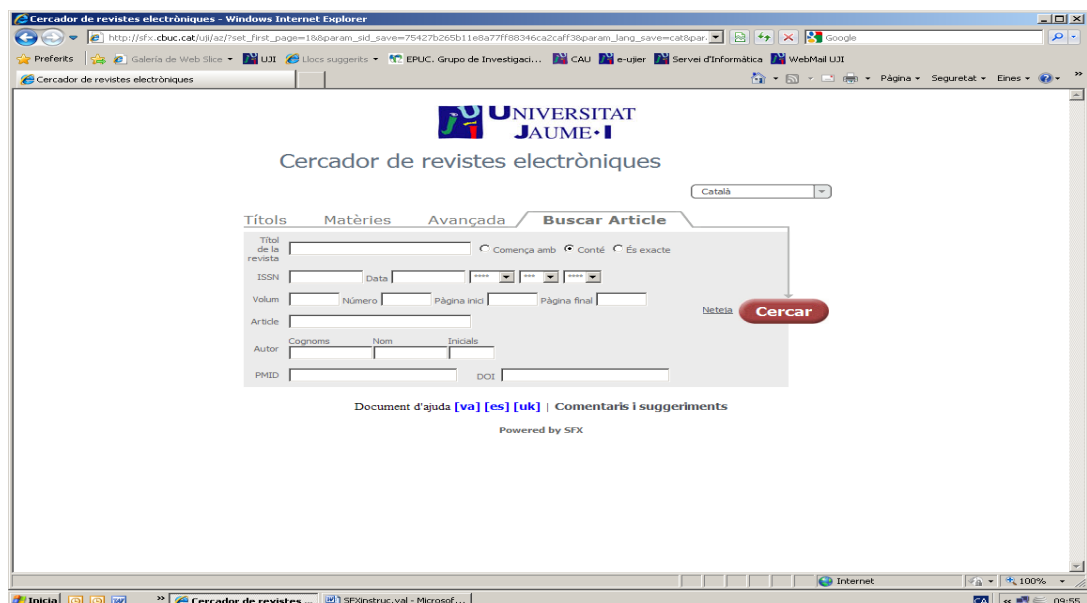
Cercador de revistes electròniques - Windows Internet Explorer

http://sfx.cbuc.cat/uji/az/?set_first_page=1&param_sid_save=75427b265b11e8a77ff88346ca2caff3&param_lang_save=cat&par

Google

Preferits | Galeria de Web Slice | UJI | Llocs suggerits | EPUC. Grupo de Investigaci... | CAU | e-ujier | Servei d'Informàtica | WebMail UJI

Cercador de revistes electròniques

Pàgina | Seguretat | Eines

UNIVERSITAT JAUME•I

Cercador de revistes electròniques

Català

Títols | Matèries | Avançada | Buscar Article

Títol de la revista
Comença amb  Conté  És exacte

ISSN  Data  ****  ***  ****

Volum  Número  Pàgina inici  Pàgina final

Article

Autor  Cognoms  Nom  Inicials

PMID  DOI

Neteja  Cercar

Document d'ajuda [va] [es] [uk] | Comentaris i suggeriments

Powered by SFX

Internet  100%

Inicia | Cercador de revistes ... | SFXinstruc.val - Microsof...

09:55